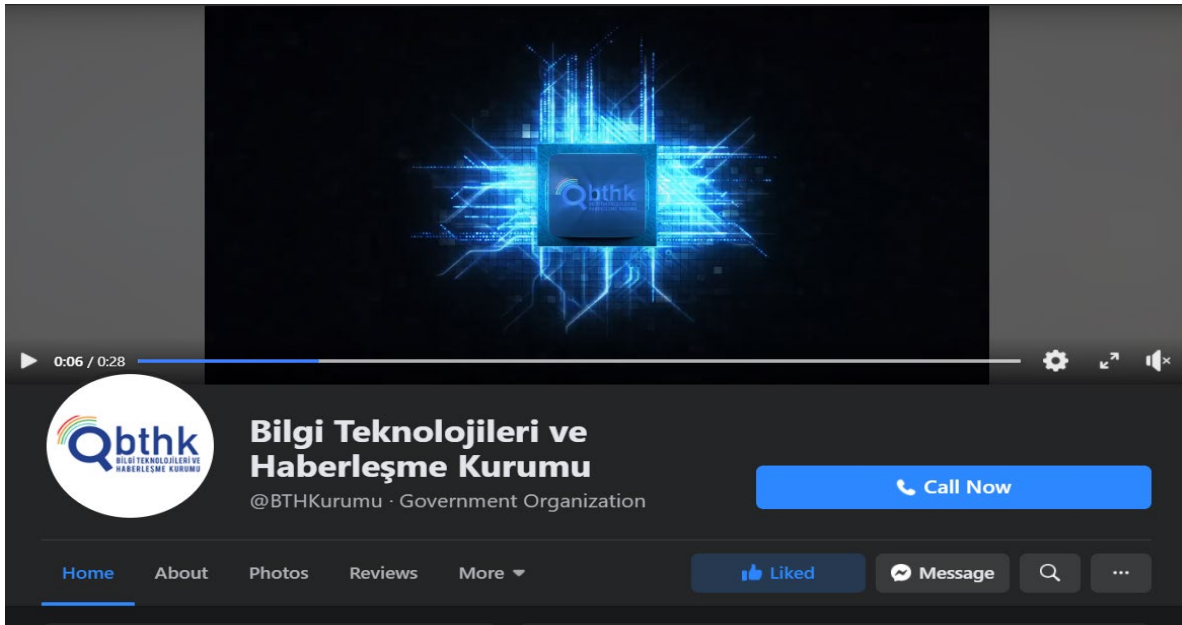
bthk
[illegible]

0:06 / 0:28

bthk
BİLGİ TEKNOLOJİLERİ VE HABERLEŞME KURUMU

Bilgi Teknolojileri ve Haberleşme Kurumu

@BTHKurumu · Government Organization

Call Now

Home About Photos Reviews More

Liked Message ···